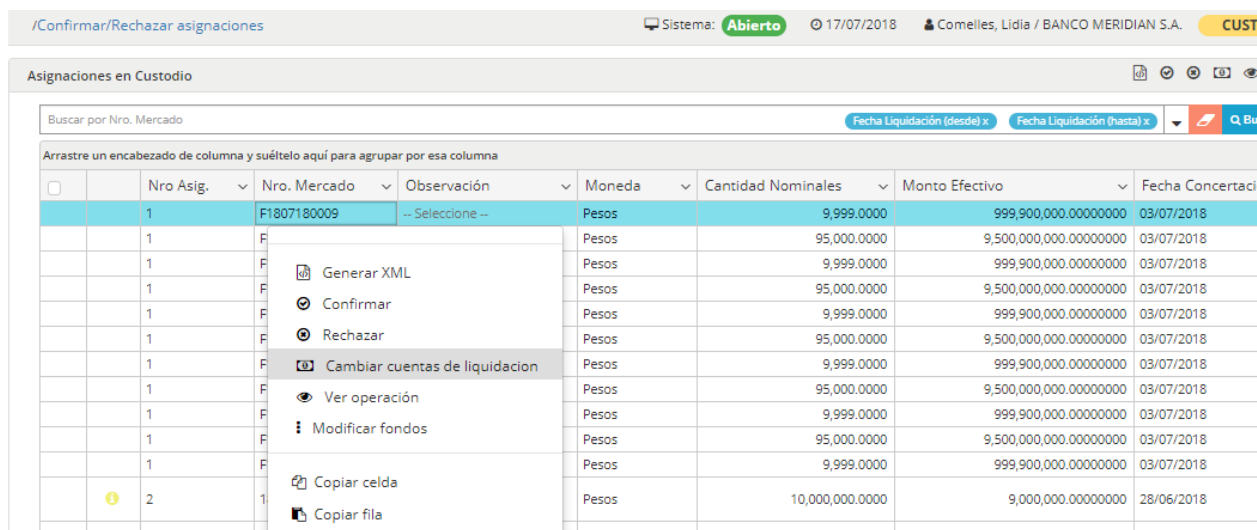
/Confirmar/Rechazar asignaciones

Sistema: Abierto 17/07/2018 Comelles, Lidia / BANCO MERIDIAN S.A. CUST

Asignaciones en Custodio

Buscar por Nro. Mercado

Fecha Liquidación (desde) x Fecha Liquidación (hasta) x

Bu

Arrastre un encabezado de columna y suéltelo aquí para agrupar por esa columna

| | | Nro Asig. | Nro. Mercado | Observación | Moneda | Cantidad Nominales | Monto Efectivo | Fecha Concertaci |
|---|---|---|---|---|---|---|---|---|
| | | 1 | F1807180009 | -- Seleccione -- | Pesos | 9,999.0000 | 999,900,000.00000000 | 03/07/2018 |
| | | 1 | F | | Pesos | 95,000.0000 | 9,500,000,000.00000000 | 03/07/2018 |
| | | 1 | F | | Pesos | 9,999.0000 | 999,900,000.00000000 | 03/07/2018 |
| | | 1 | F | | Pesos | 95,000.0000 | 9,500,000,000.00000000 | 03/07/2018 |
| | | 1 | F | | Pesos | 9,999.0000 | 999,900,000.00000000 | 03/07/2018 |
| | | 1 | F | | Pesos | 95,000.0000 | 9,500,000,000.00000000 | 03/07/2018 |
| | | 1 | F | | Pesos | 9,999.0000 | 999,900,000.00000000 | 03/07/2018 |
| | | 1 | F | | Pesos | 95,000.0000 | 9,500,000,000.00000000 | 03/07/2018 |
| | | 1 | F | | Pesos | 9,999.0000 | 999,900,000.00000000 | 03/07/2018 |
| | | 1 | F | | Pesos | 95,000.0000 | 9,500,000,000.00000000 | 03/07/2018 |
| | | 1 | F | | Pesos | 9,999.0000 | 999,900,000.00000000 | 03/07/2018 |
| | | 2 | 1 | | Pesos | 10,000,000.0000 | 9,000,000,000.00000000 | 28/06/2018 |

Generar XML
Confirmar
Rechazar
Cambiar cuentas de liquidacion
Ver operación
Modificar fondos
Copiar celda
Copiar fila